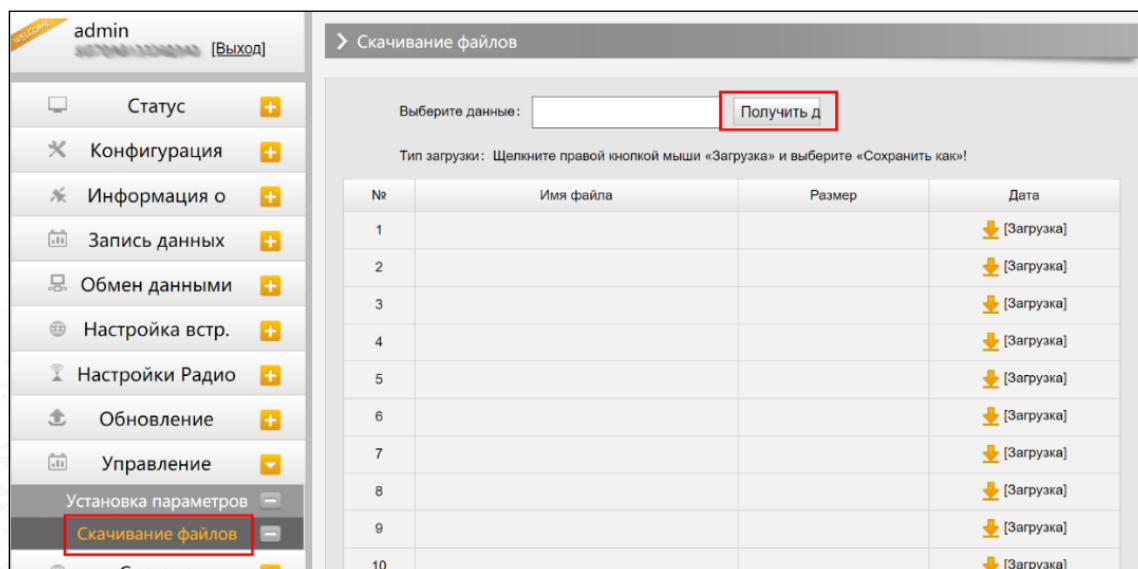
WELCOME
admin
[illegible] [Выход]

Статус
Конфигурация
Информация о
Запись данных
Обмен данными
Настройка встр.
Настройки Радио
Обновление
Управление
Установка параметров
Скачивание файлов

Скачивание файлов

Выберите данные: Получить д

Тип загрузки: Щелкните правой кнопкой мыши «Загрузка» и выберите «Сохранить как»!

| № | Имя файла | Размер | Дата |
|---|---|---|---|
| 1 | | | [Загрузка] |
| 2 | | | [Загрузка] |
| 3 | | | [Загрузка] |
| 4 | | | [Загрузка] |
| 5 | | | [Загрузка] |
| 6 | | | [Загрузка] |
| 7 | | | [Загрузка] |
| 8 | | | [Загрузка] |
| 9 | | | [Загрузка] |
| 10 | | | [Загрузка] |